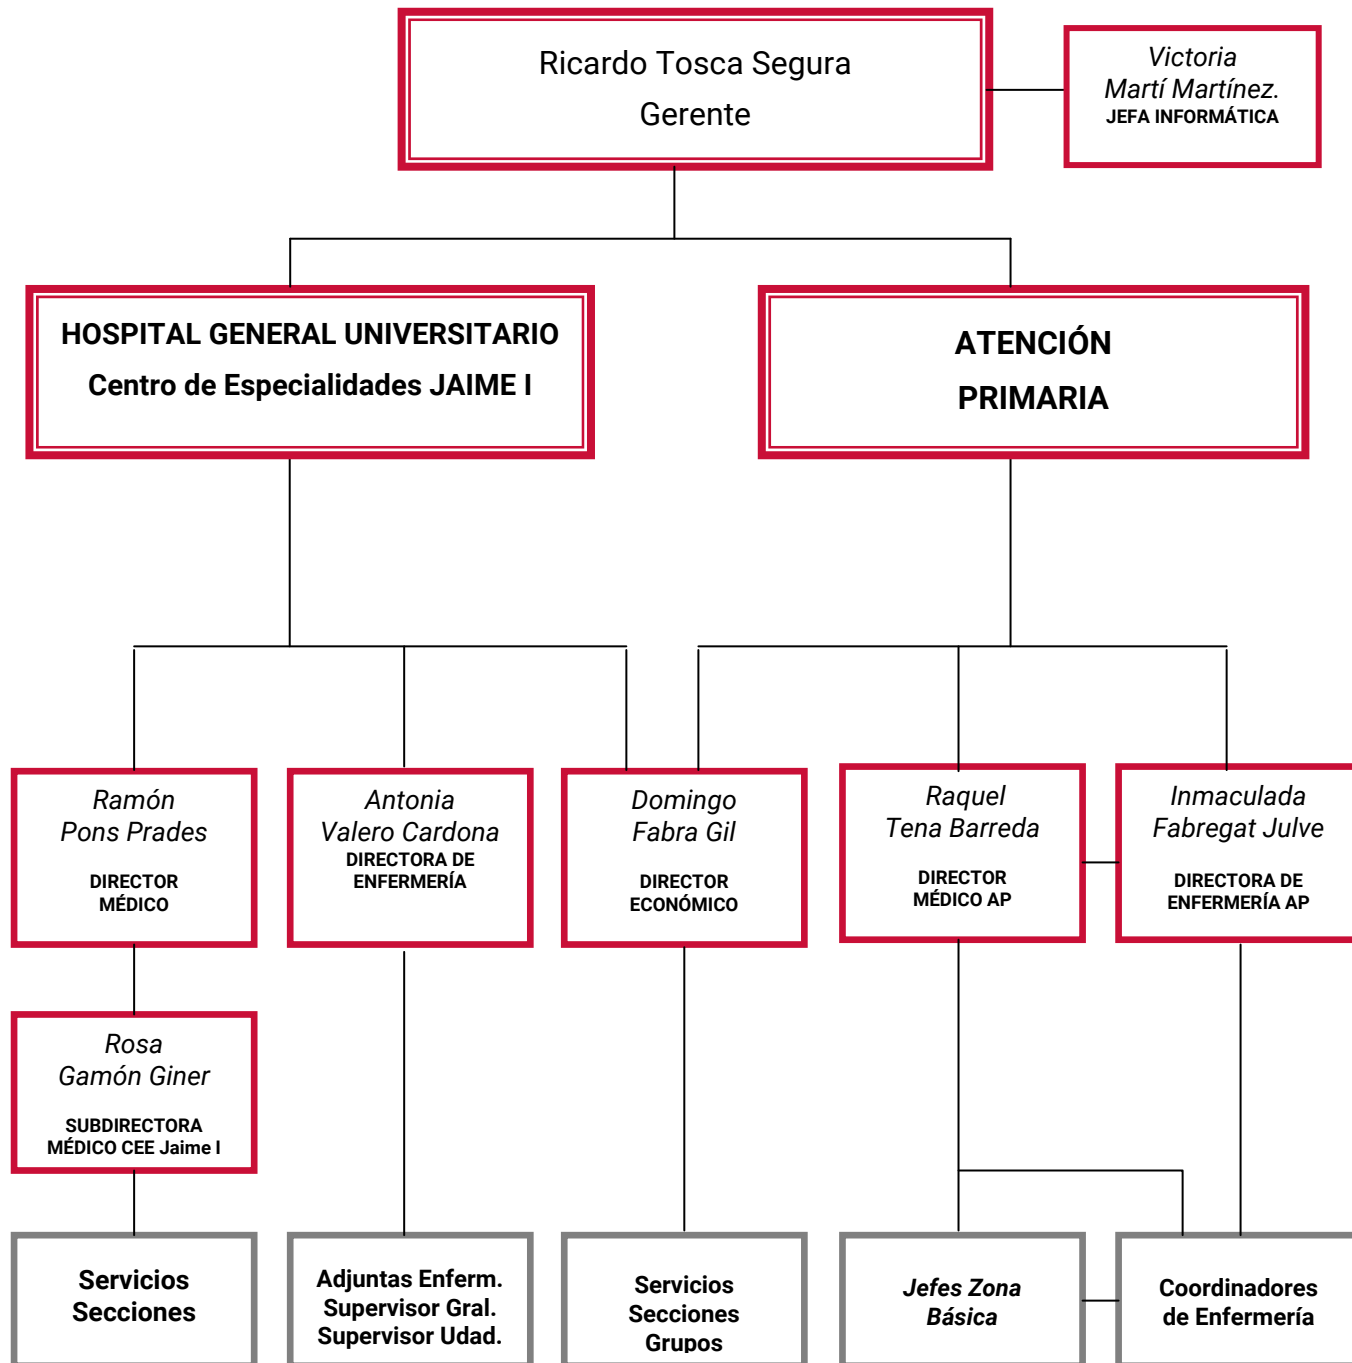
Ricardo Tosca Segura
Gerente

Victoria
Martí Martínez.
JEFA INFORMÁTICA

HOSPITAL GENERAL UNIVERSITARIO
Centro de Especialidades JAIME I

ATENCIÓN
PRIMARIA

Ramón
Pons Prades
DIRECTOR
MÉDICO

Antonia
Valero Cardona
DIRECTORA DE
ENFERMERÍA

Domingo
Fabra Gil
DIRECTOR
ECONÓMICO

Raquel
Tena Barreda
DIRECTOR
MÉDICO AP

Inmaculada
Fabregat Julve
DIRECTORA DE
ENFERMERÍA AP

Rosa
Gamón Giner
SUBDIRECTORA
MÉDICO CEE Jaime I

Servicios
Secciones

Adjuntas Enferm.
Supervisor Gral.
Supervisor Udad.

Servicios
Secciones
Grupos

Jefes Zona
Básica

Coordinadores
de Enfermería